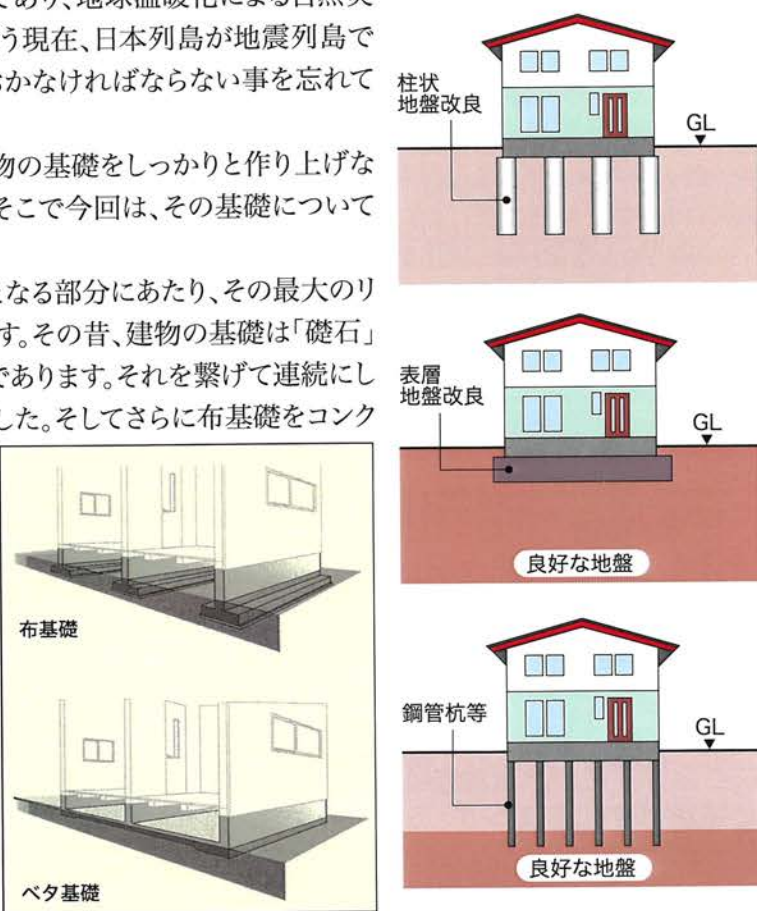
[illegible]あり、地球温暖化による自然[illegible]
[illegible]う現在、日本列島が地震列島で
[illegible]かなければならない事を忘れて

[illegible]物の基礎をしっかりと作り上げな
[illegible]そこで今回は、その基礎について

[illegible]なる部分にあたり、その最大のリ
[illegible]す。その昔、建物の基礎は「礎石」
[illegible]であります。それを繋げて連続にし
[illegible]した。そしてさらに布基礎をコンク

布基礎

ベタ基礎

柱状
地盤改良

GL

表層
地盤改良

GL

良好な地盤

鋼管杭等

GL

良好な地盤